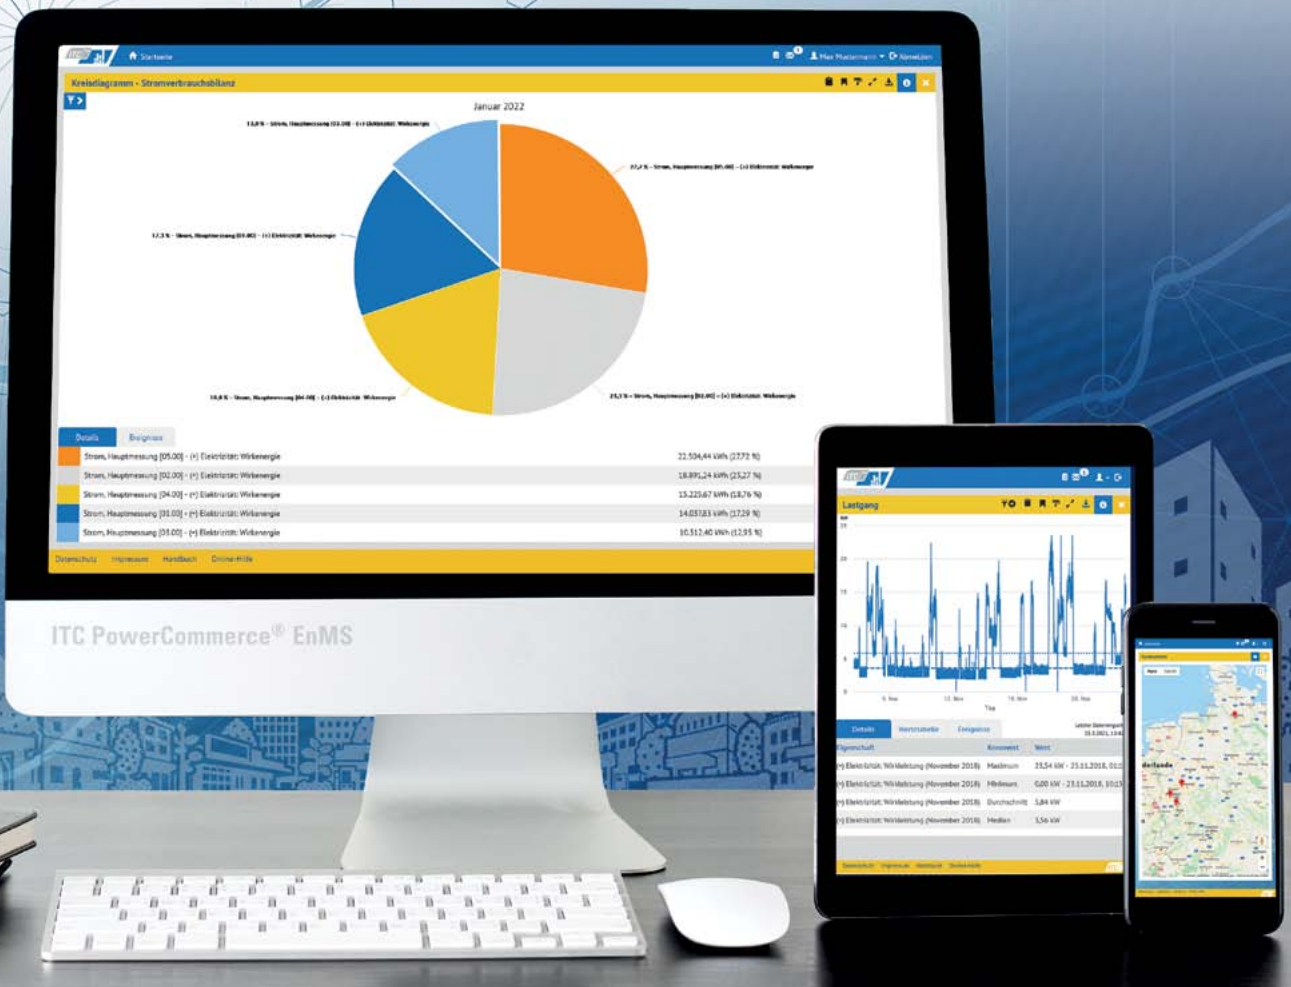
Startseite

Max Mustermann Abmelden

Kreisdiagramm - Stromverbrauchsbilanz

Januar 2022

12,9 % - Strom, Hauptmessung [03.00] - (+) Elektrizität: Wirkenergie

27,7 % - Strom, Hauptmessung [05.00] - (+) Elektrizität: Wirkenergie

17,3 % - Strom, Hauptmessung [01.00] - (+) Elektrizität: Wirkenergie

18,8 % - Strom, Hauptmessung [04.00] - (+) Elektrizität: Wirkenergie

23,3 % - Strom, Hauptmessung [02.00] - (+) Elektrizität: Wirkenergie

Details Ereignisse

| | |
|---|---|
| Strom, Hauptmessung [05.00] - (+) Elektrizität: Wirkenergie | 22.504,44 kWh (27,72 %) |
| Strom, Hauptmessung [02.00] - (+) Elektrizität: Wirkenergie | 18.891,24 kWh (23,27 %) |
| Strom, Hauptmessung [04.00] - (+) Elektrizität: Wirkenergie | 15.225,67 kWh (18,76 %) |
| Strom, Hauptmessung [01.00] - (+) Elektrizität: Wirkenergie | 14.037,83 kWh (17,29 %) |
| Strom, Hauptmessung [03.00] - (+) Elektrizität: Wirkenergie | 10.512,40 kWh (12,95 %) |

Datenschutz Impressum Handbuch Online-Hilfe

ITC PowerCommerce® EnMS

Lastgang

kW

20

15

10

5

0

5. Nov 12. Nov 19. Nov 26. Nov

Tag

Details Kennzahlen Ereignisse

| Eigenschaft | Kennwert | Wert |
|---|---|---|
| (+) Elektrizität: Wirkleistung (November 2018) | Maximum | 19,54 kW - 23.11.2018, 01:0 |
| (+) Elektrizität: Wirkleistung (November 2018) | Minimum | 0,00 kW - 23.11.2018, 10:15 |
| (+) Elektrizität: Wirkleistung (November 2018) | Durchschnitt | 5,84 kW |
| (+) Elektrizität: Wirkleistung (November 2018) | Median | 5,56 kW |

Datenschutz Impressum Handbuch Online-Hilfe

Niederlande